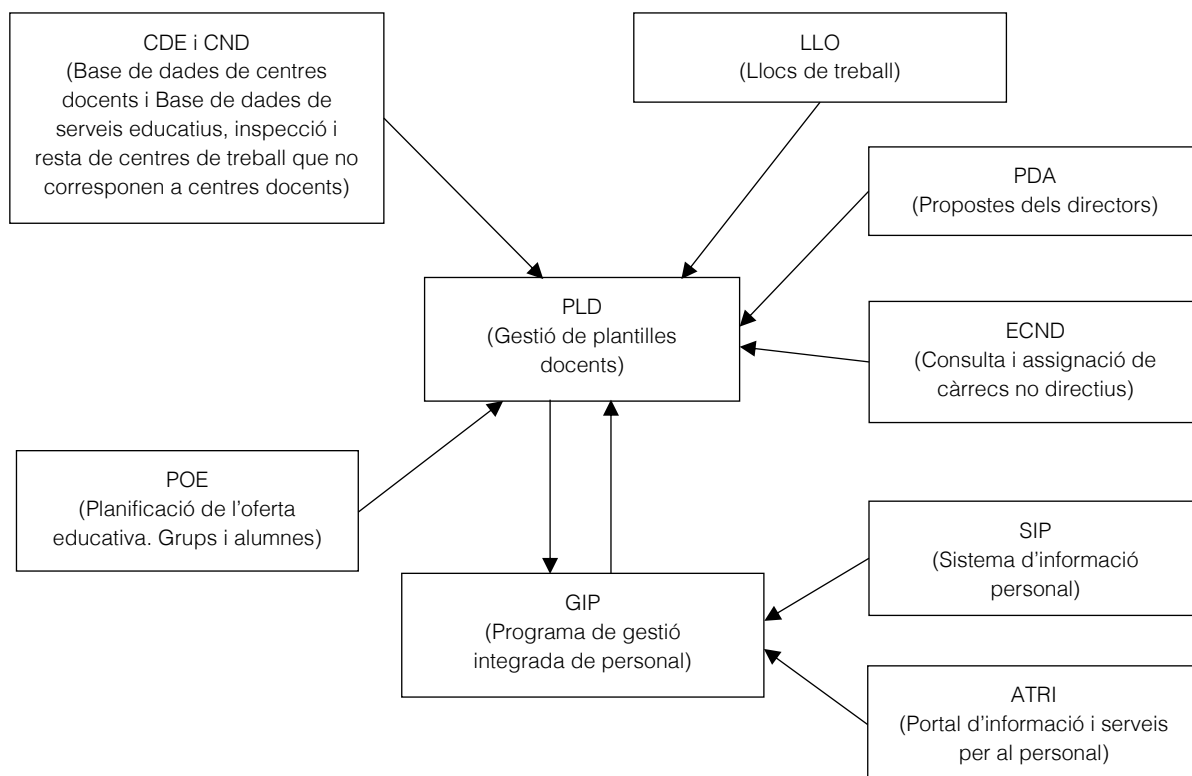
CDE i CND
(Base de dades de centres docents i Base de dades de serveis educatius, inspecció i resta de centres de treball que no corresponen a centres docents)

LLO
(Llocs de treball)

PDA
(Propostes dels directors)

PLD
(Gestió de plantilles docents)

ECND
(Consulta i assignació de càrrecs no directius)

POE
(Planificació de l'oferta educativa. Grups i alumnes)

SIP
(Sistema d'informació personal)

GIP
(Programa de gestió integrada de personal)

ATRI
(Portal d'informació i serveis per al personal)